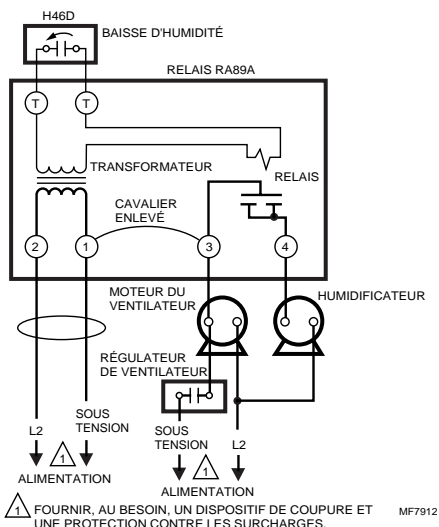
H46D

BAISSE D'HUMIDITÉ

RELAIS RA89A

T

T

TRANSFORMATEUR

RELAIS

CAVALIER ENLEVÉ

2

1

3

4

MOTEUR DU VENTILATEUR

HUMIDIFICATEUR

RÉGULATEUR DE VENTILATEUR

L2

SOUS TENSION

1

ALIMENTATION

SOUS TENSION

L2

1

ALIMENTATION

1 FOURNIR, AU BESOIN, UN DISPOSITIF DE COUPURE ET UNE PROTECTION CONTRE LES SURCHARGES.

MF7912